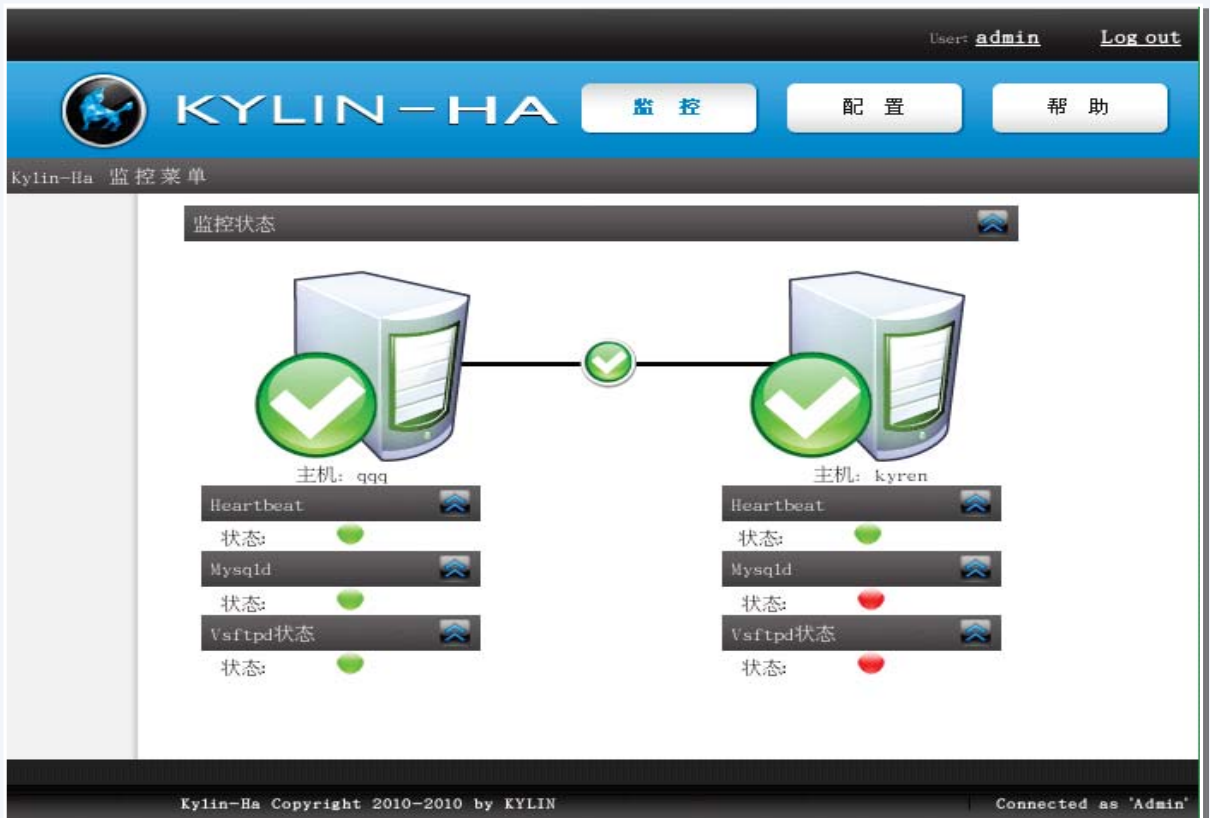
User: admin Log out

KYLIN-HA

监 控

配 置

帮 助

Kylin-Ha 监控菜单

监控状态

主机: qqq

Heartbeat

状态:

Mysqld

状态:

Vsftpd状态

状态:

主机: kyren

Heartbeat

状态:

Mysqld

状态:

Vsftpd状态

状态:

Kylin-Ha Copyright 2010-2010 by KYLIN

Connected as 'Admin'